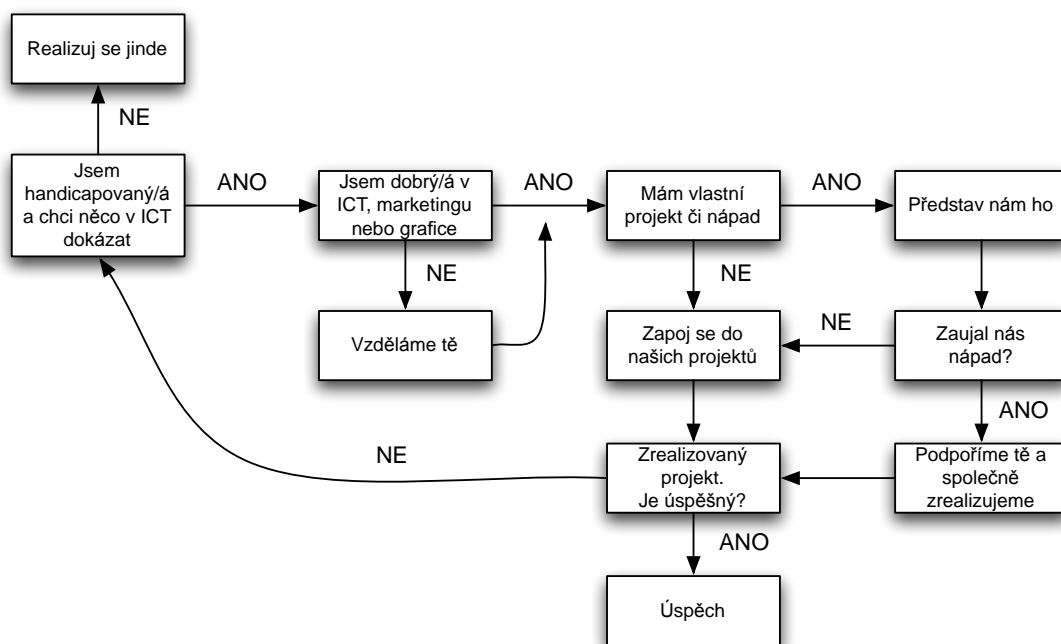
Realizuj se jinde

NE

Jsem handicapovaný/á a chci něco v ICT dokázat

ANO

Jsem dobrý/á v ICT, marketingu nebo grafice

ANO

Mám vlastní projekt či nápad

ANO

Představ nám ho

NE

Vzděláme tě

NE

Zapoj se do našich projektů

NE

Zaujal nás nápad?

ANO

NE

Zrealizovaný projekt. Je úspěšný?

Podpoříme tě a společně zrealizujeme

ANO

Úspěch